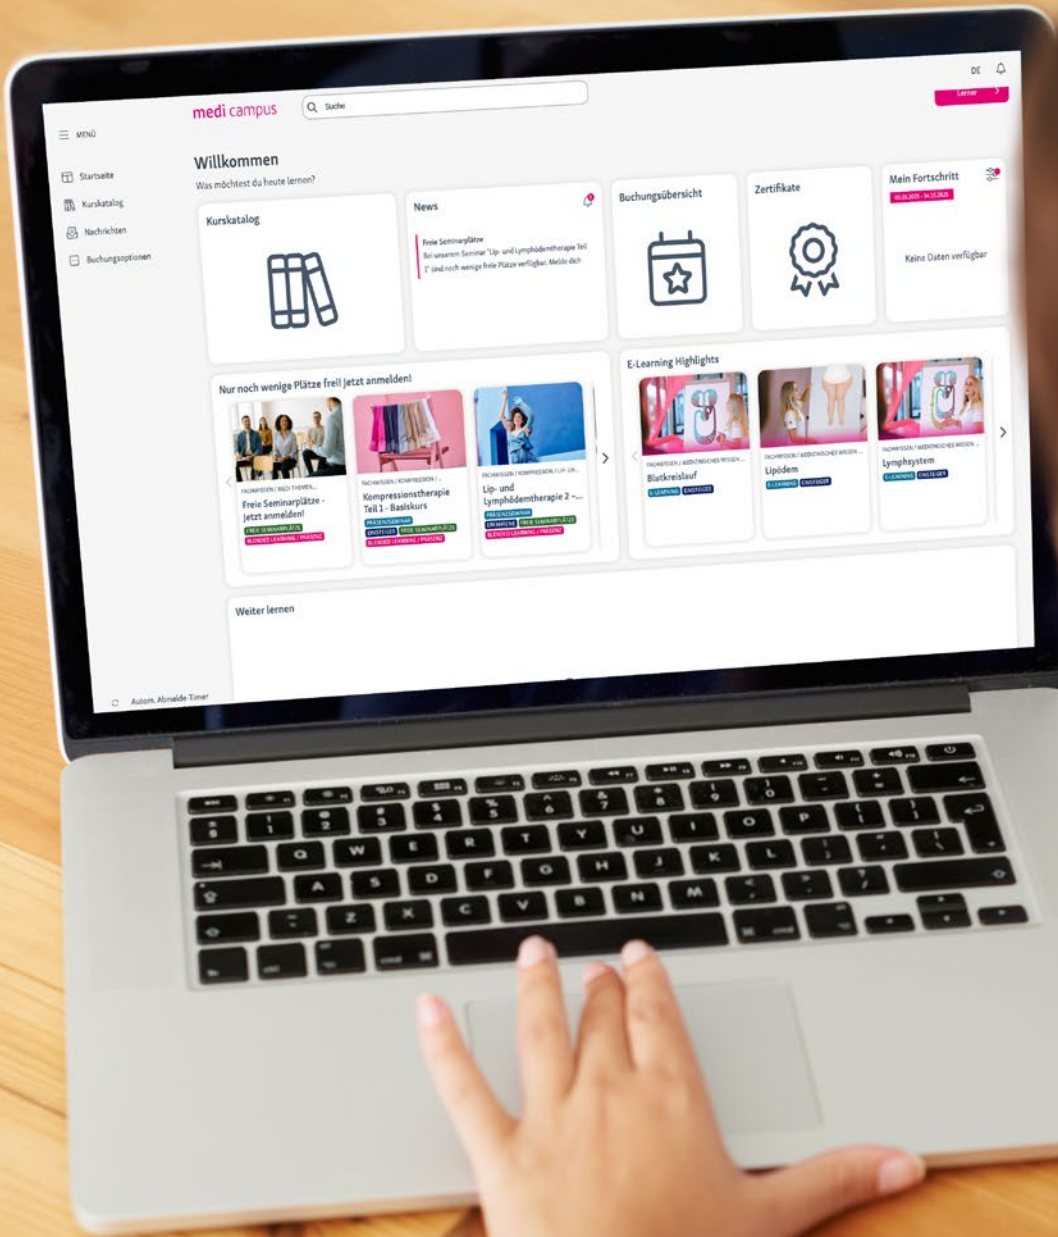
medi campus

Suche

DE

Lerner

MENÜ

Startseite

Kurskatalog

Nachrichten

Buchungsoptionen

Willkommen

Was möchtest du heute lernen?

Kurskatalog

News

Freie Seminarplätze

Bei unserem Seminar "Lip- und Lymphödemtherapie Teil 1" sind noch wenige freie Plätze verfügbar. Melde dich

Buchungsübersicht

Zertifikate

Mein Fortschritt

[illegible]

Keine Daten verfügbar

Nur noch wenige Plätze frei! Jetzt anmelden!

FACHWISSEN / MEDI THEMEN...

Freie Seminarplätze - Jetzt anmelden!

FREIE SEMINARPLÄTZE

BLENDED LEARNING / PRÄSENZ

FACHWISSEN / KOMPRESSION / ...

Kompressionstherapie Teil 1 - Basiskurs

PRÄSENZSEMINAR

EINSTEIGER

FREIE SEMINARPLÄTZE

BLENDED LEARNING / PRÄSENZ

FACHWISSEN / KOMPRESSION / LIP- UN...

Lip- und Lymphödemtherapie 2 -...

PRÄSENZSEMINAR

ERFAHRENE

FREIE SEMINARPLÄTZE

BLENDED LEARNING / PRÄSENZ

E-Learning Highlights

FACHWISSEN / MEDIZINISCHES WISSEN ...

Blutkreislauf

E-LEARNING

EINSTEIGER

FACHWISSEN / MEDIZINISCHES WISSEN ...

Lipödem

E-LEARNING

EINSTEIGER

FACHWISSEN / MEDIZINISCHES WISSEN ...

Lymphsystem

E-LEARNING

EINSTEIGER

Weiter lernen

Autom. Abmelde-Timer